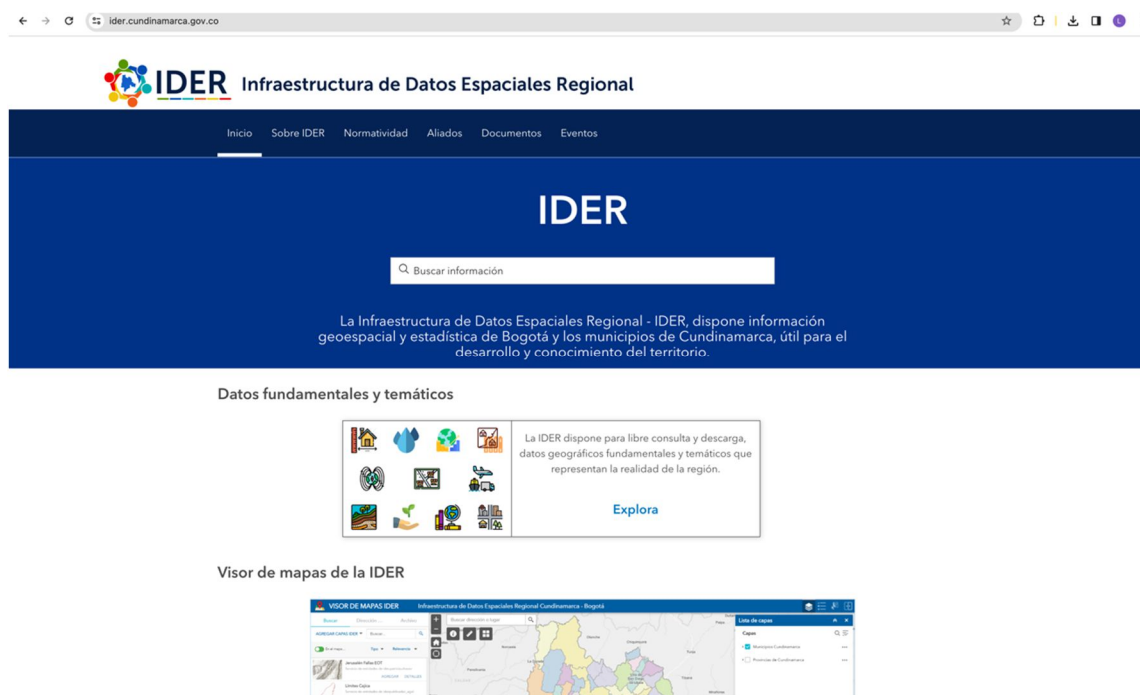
ider.cundinamarca.gov.co

IDER Infraestructura de Datos Espaciales Regional

Inicio Sobre IDER Normatividad Aliados Documentos Eventos

IDER

Buscar información

La Infraestructura de Datos Espaciales Regional - IDER, dispone información geoespacial y estadística de Bogotá y los municipios de Cundinamarca, útil para el desarrollo y conocimiento del territorio.

Datos fundamentales y temáticos

La IDER dispone para libre consulta y descarga, datos geográficos fundamentales y temáticos que representan la realidad de la región.

Explora

Visor de mapas de la IDER

VISOR DE MAPAS IDER Infraestructura de Datos Espaciales Regional Cundinamarca - Bogotá

Buscar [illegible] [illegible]

Buscar dirección o lugar

Lista de capas

Capas

Municipios Cundinamarca

Provincias de Cundinamarca